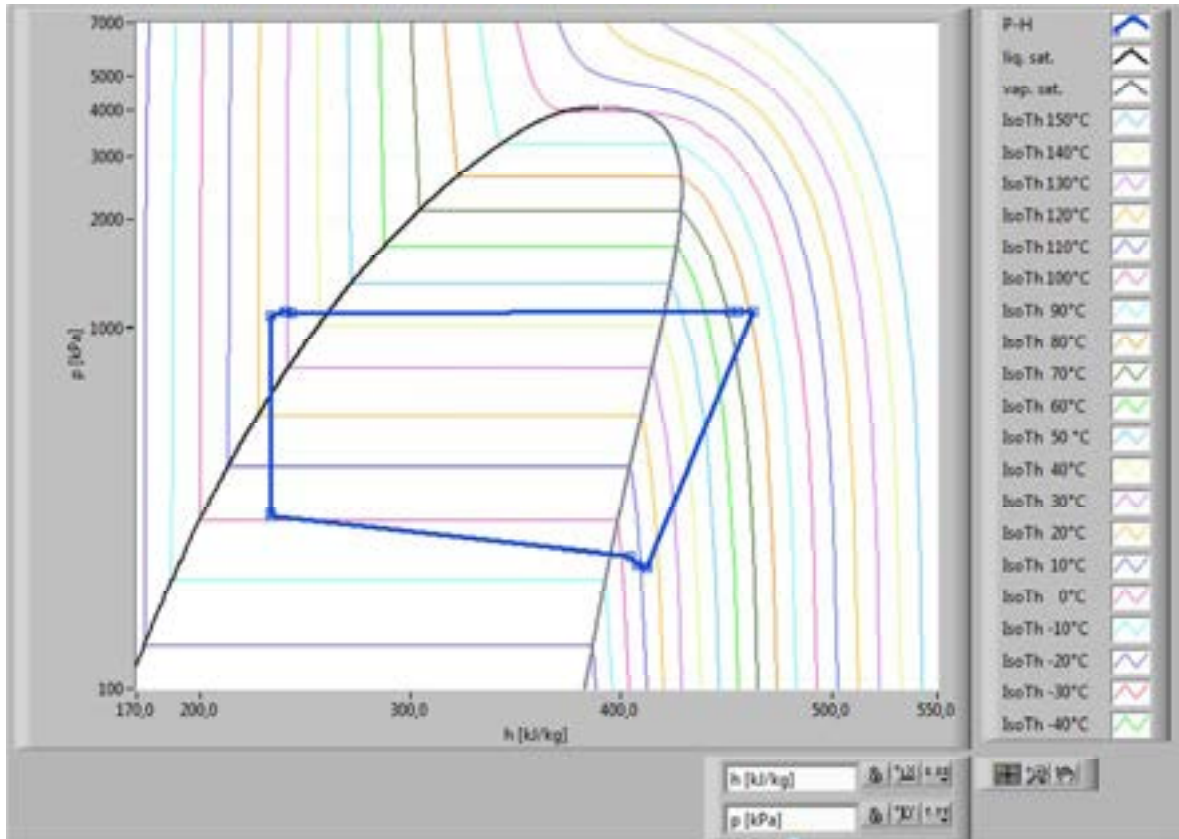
7000
5000
4000
3000
2000
1000
100
p [kPa]
170,0
200,0
300,0
400,0
500,0
550,0
h [kJ/kg]

P-H
liq. sat.
vap. sat.
IsoTh 150°C
IsoTh 140°C
IsoTh 130°C
IsoTh 120°C
IsoTh 110°C
IsoTh 100°C
IsoTh 90°C
IsoTh 80°C
IsoTh 70°C
IsoTh 60°C
IsoTh 50 °C
IsoTh 40°C
IsoTh 30°C
IsoTh 20°C
IsoTh 10°C
IsoTh 0°C
IsoTh -10°C
IsoTh -20°C
IsoTh -30°C
IsoTh -40°C

h [kJ/kg]
p [kPa]